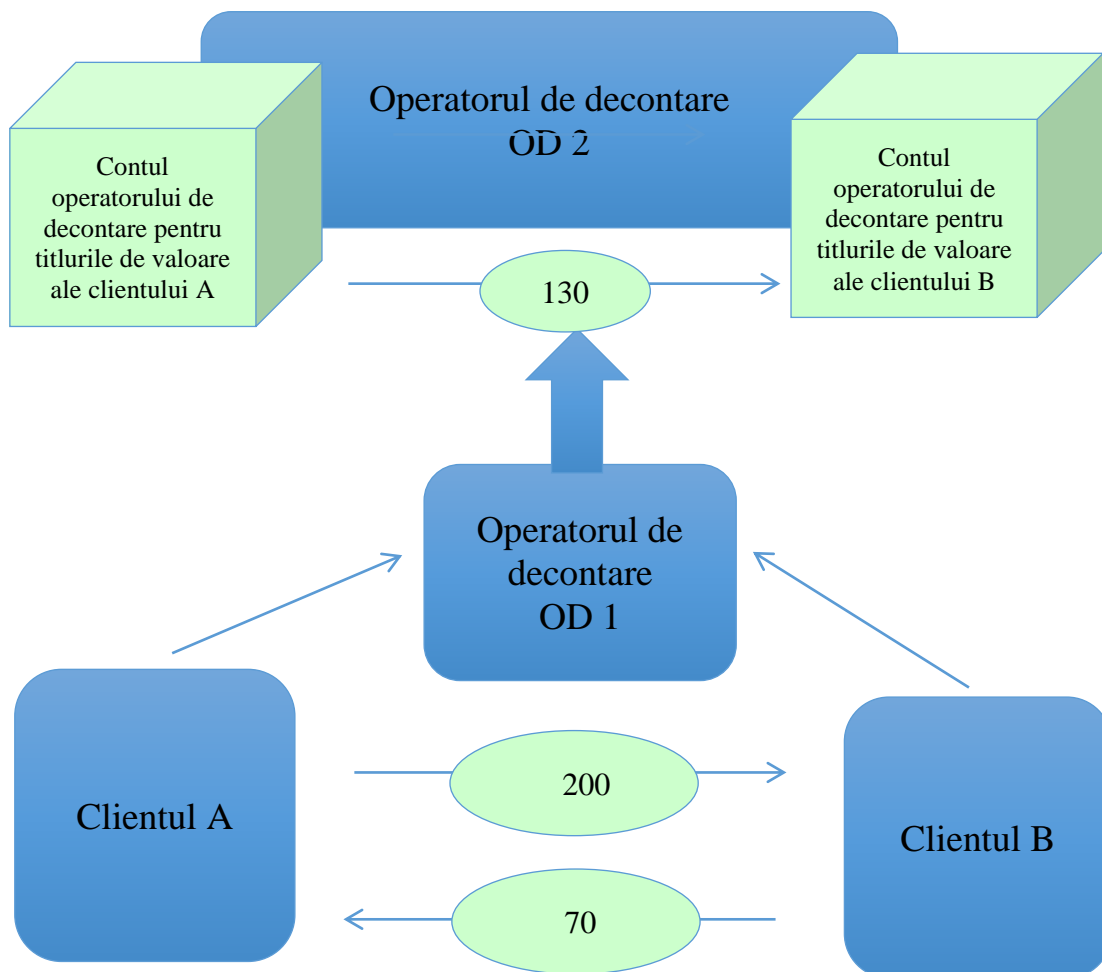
Operatorul de decontare OD 2

Contul operatorului de decontare pentru titlurile de valoare ale clientului A

Contul operatorului de decontare pentru titlurile de valoare ale clientului B

130

Operatorul de decontare OD 1

Clientul A

200

70

Clientul B